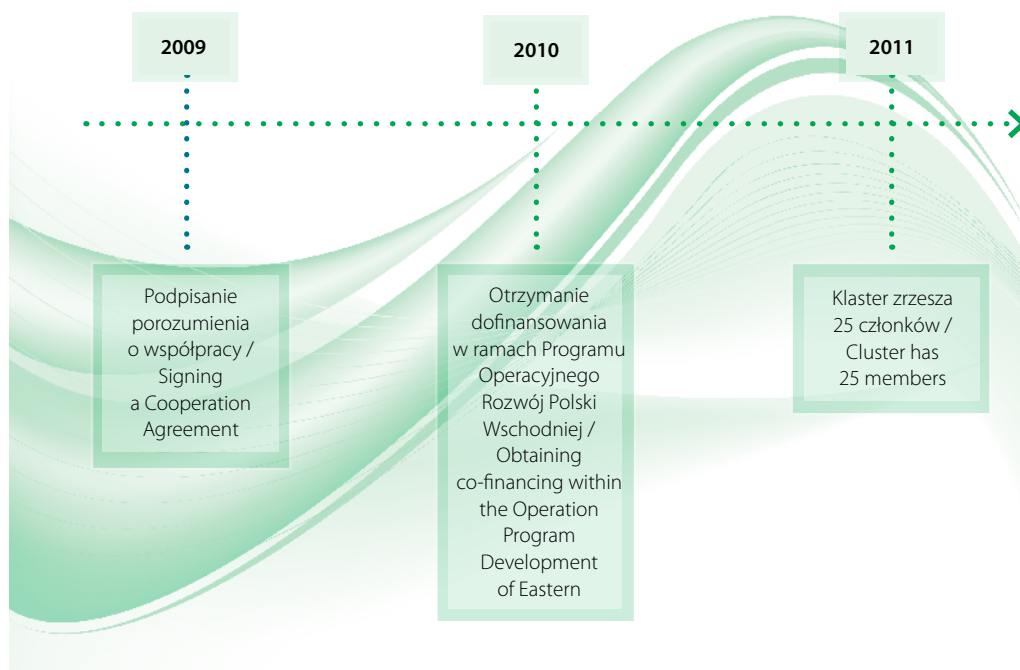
2009

2010

2011

Podpisanie porozumienia o współpracy / Signing a Cooperation Agreement

Otrzymanie dofinansowania w ramach Programu Operacyjnego Rozwój Polski Wschodniej / Obtaining co-financing within the Operation Program Development of Eastern

Klaster zrzesza 25 członków / Cluster has 25 members